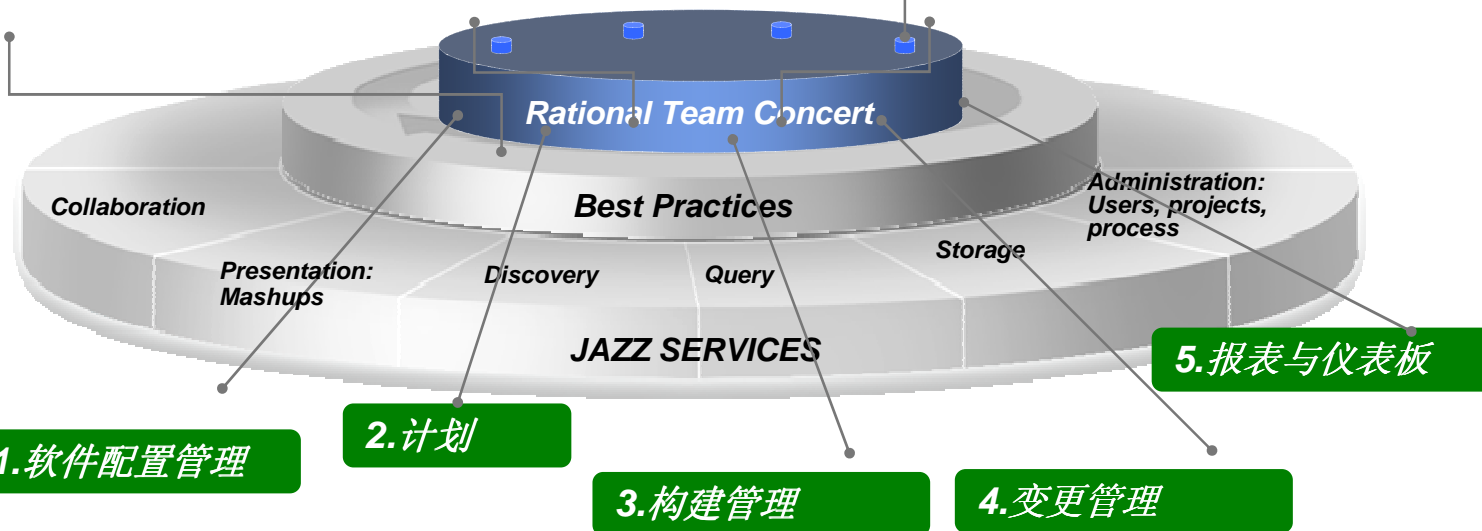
Rational Team Concert

Best Practices

Collaboration

Administration: Users, projects, process

Presentation: Mashups

Discovery

Query

Storage

JAZZ SERVICES

5.报表与仪表板

1.软件配置管理

2.计划

3.构建管理

4.变更管理